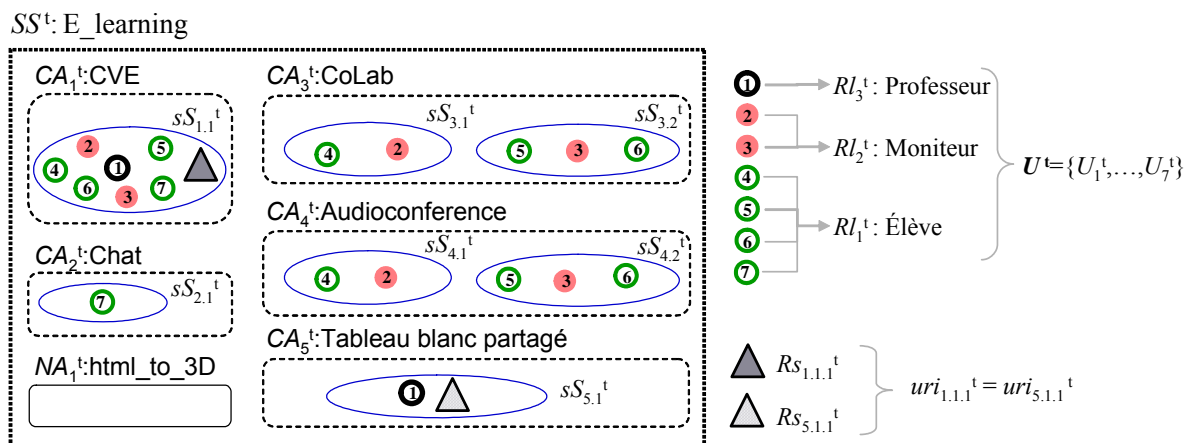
$SS^t$: E_learning

$CA_1^t$:CVE

$sS_{1.1}^t$

2 1 5 4 6 3 7

$CA_2^t$:Chat

$sS_{2.1}^t$

7

$NA_1^t$:html_to_3D

$CA_3^t$:CoLab

$sS_{3.1}^t$

$sS_{3.2}^t$

4 2 5 3 6

$CA_4^t$:Audioconference

$sS_{4.1}^t$

$sS_{4.2}^t$

4 2 5 3 6

$CA_5^t$:Tableau blanc partagé

1

$sS_{5.1}^t$

1 $Rl_3^t$: Professeur

2

3 $Rl_2^t$: Moniteur

4

5

6 $Rl_1^t$: Élève

7

$U^t=\{U_1^t,\ldots,U_7^t\}$

$Rs_{1.1.1}^t$

$Rs_{5.1.1}^t$

$uri_{1.1.1}^t = uri_{5.1.1}^t$